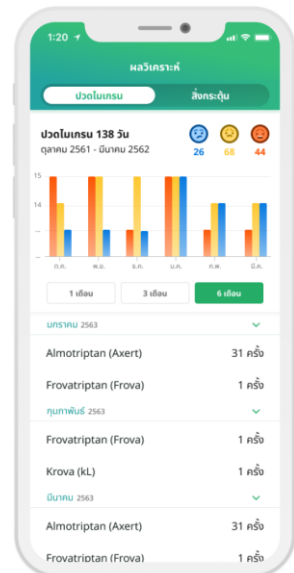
1:20

ผลวิเคราะห์

ปวดไมเกรน

สิ่งกระตุ้น

ปวดไมเกรน 138 วัน
ตุลาคม 2561 - มีนาคม 2562

26 68 44

15
14

ต.ค.
พ.ย.
ธ.ค.
ม.ค.
ก.พ.
มี.ค.

1 เดือน
3 เดือน
6 เดือน

มกราคม 2563

Almotriptan (Axert) 31 ครั้ง

Frovatriptan (Frova) 1 ครั้ง

กุมภาพันธ์ 2563

Frovatriptan (Frova) 1 ครั้ง

Krova (kL) 1 ครั้ง

มีนาคม 2563

Almotriptan (Axert) 31 ครั้ง

Frovatriptan (Frova) 1 ครั้ง